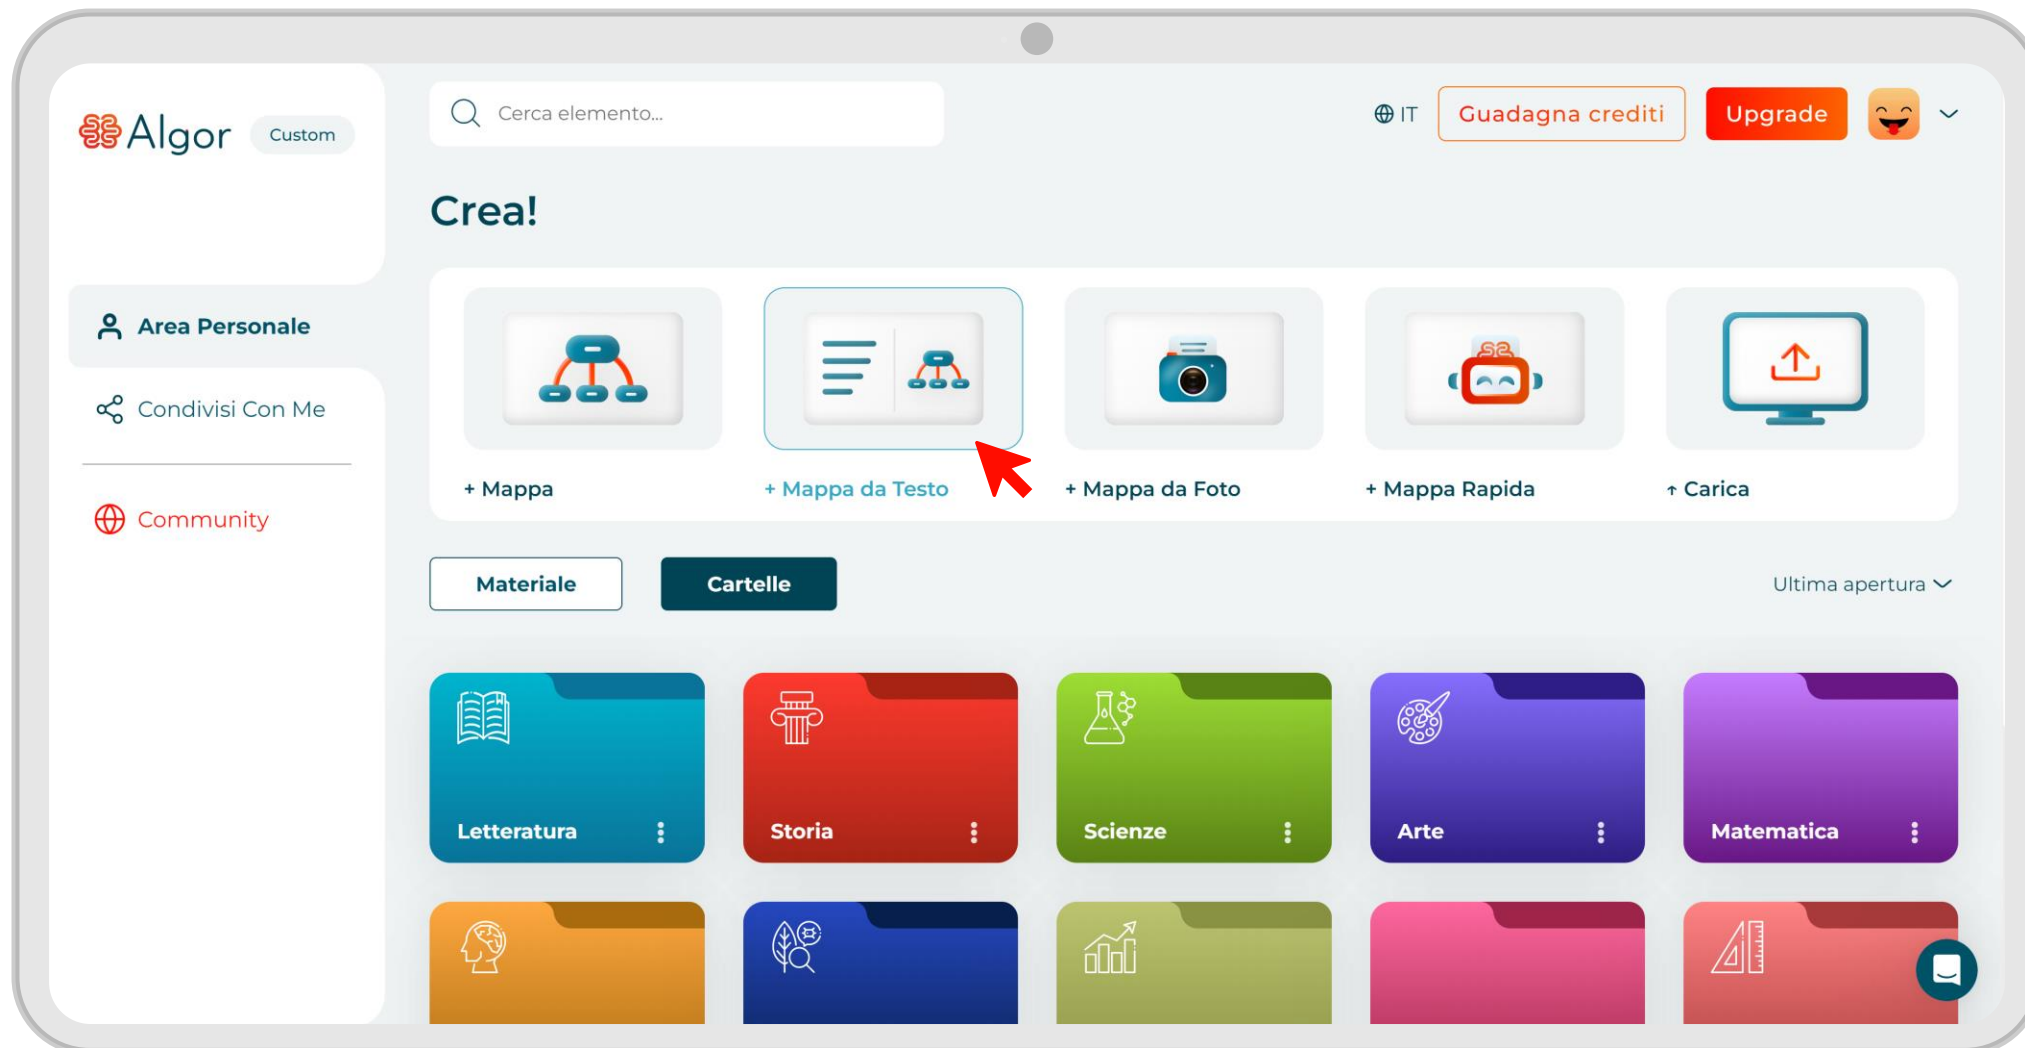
Algor Custom

Cerca elemento...

IT Guadagna crediti Upgrade

Crea!

Area Personale

Condivisi Con Me

Community

+ Mappa

+ Mappa da Testo

+ Mappa da Foto

+ Mappa Rapida

↑ Carica

Materiale

Cartelle

Ultima apertura

Letteratura

Storia

Scienze

Arte

Matematica